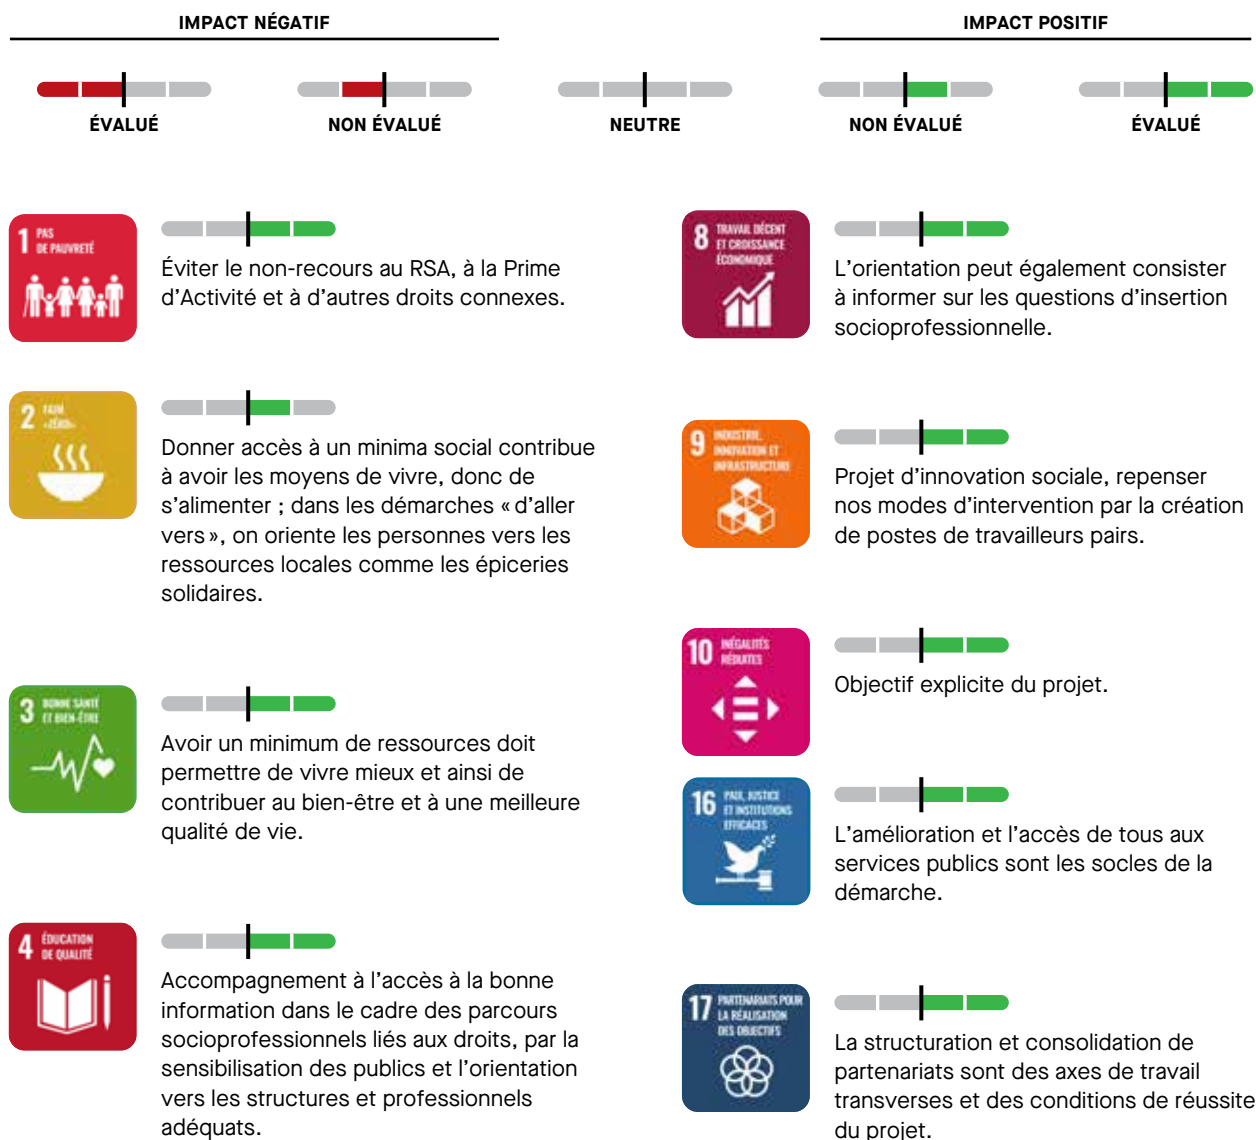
IMPACT NÉGATIF

IMPACT POSITIF

ÉVALUÉ

NON ÉVALUÉ

NEUTRE

NON ÉVALUÉ

ÉVALUÉ

1 PAS DE PAUVRETÉ

Éviter le non-recours au RSA, à la Prime d'Activité et à d'autres droits connexes.

2 FAIM «ZÉRO»

Donner accès à un minima social contribue à avoir les moyens de vivre, donc de s'alimenter ; dans les démarches « d'aller vers », on oriente les personnes vers les ressources locales comme les épiceries solidaires.

3 BONNE SANTÉ ET BIEN-ÊTRE

Avoir un minimum de ressources doit permettre de vivre mieux et ainsi de contribuer au bien-être et à une meilleure qualité de vie.

4 ÉDUCATION DE QUALITÉ

Accompagnement à l'accès à la bonne information dans le cadre des parcours socioprofessionnels liés aux droits, par la sensibilisation des publics et l'orientation vers les structures et professionnels adéquats.

8 TRAVAIL DÉCENT ET CROISSANCE ÉCONOMIQUE

L'orientation peut également consister à informer sur les questions d'insertion socioprofessionnelle.

9 INDUSTRIE, INNOVATION ET INFRASTRUCTURE

Projet d'innovation sociale, repenser nos modes d'intervention par la création de postes de travailleurs pairs.

10 INÉGALITÉS RÉDUITES

Objectif explicite du projet.

16 PAIX, JUSTICE ET INSTITUTIONS EFFICACES

L'amélioration et l'accès de tous aux services publics sont les socles de la démarche.

17 PARTENARIATS POUR LA RÉALISATION DES OBJECTIFS

La structuration et consolidation de partenariats sont des axes de travail transverses et des conditions de réussite du projet.